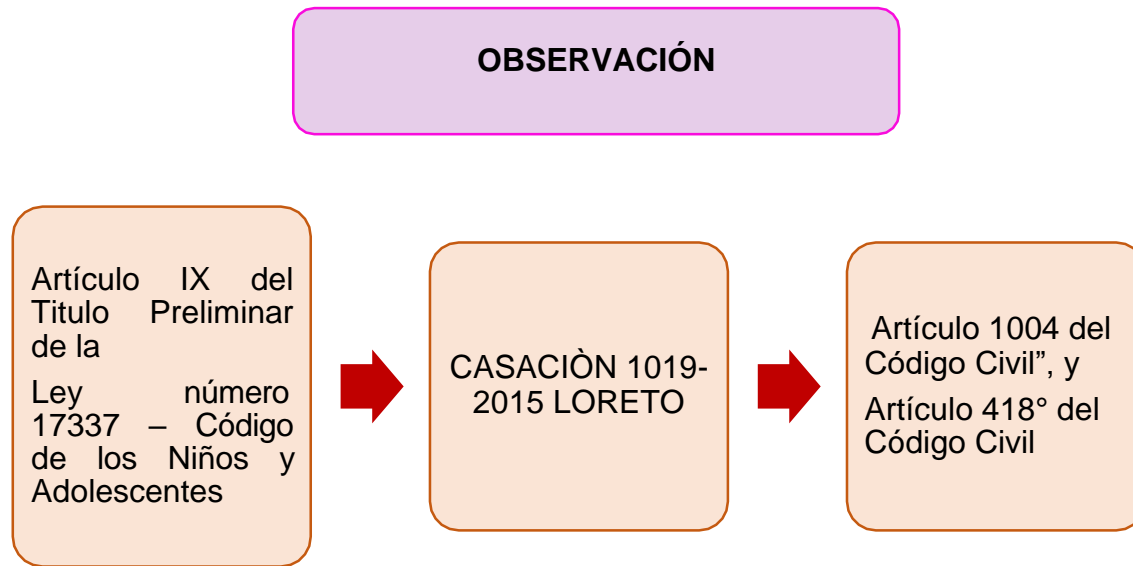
OBSERVACIÓN

Artículo IX del Titulo Preliminar de la

Ley número 17337 – Código de los Niños y Adolescentes

CASACIÒN 1019-2015 LORETO

Artículo 1004 del Código Civil", y

Artículo 418° del Código Civil